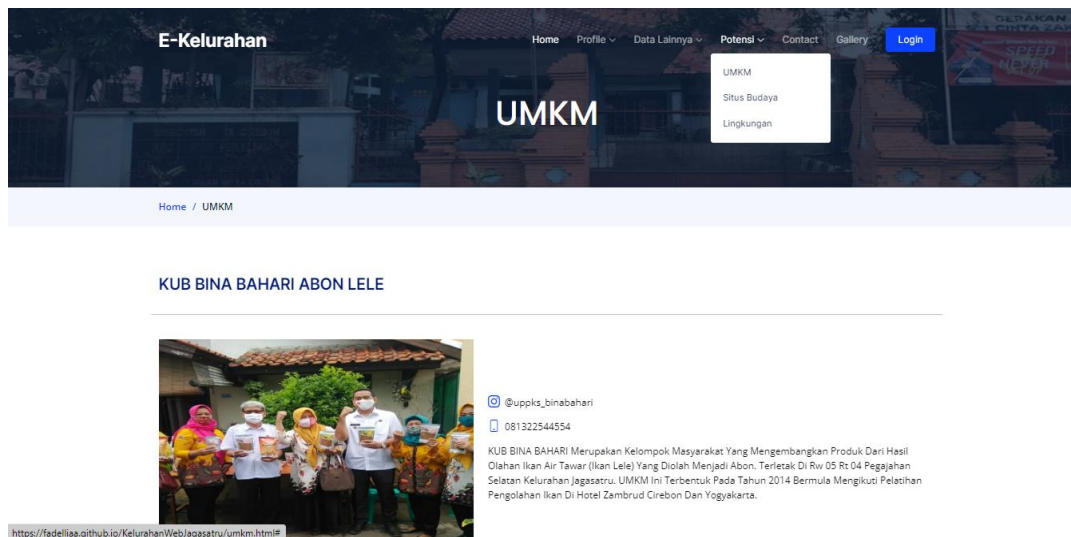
E-Kelurahan

Home Profile Data Lainnya Potensi Contact Gallery Login

UMKM
Situs Budaya
Lingkungan

UMKM

GERAKAN
SPEED
NEVER

Home / UMKM

KUB BINA BAHARI ABON LELE

@uppks_binabahari

081322544554

KUB BINA BAHARI Merupakan Kelompok Masyarakat Yang Mengembangkan Produk Dari Hasil Olahan Ikan Air Tawar (Ikan Lele) Yang Diolah Menjadi Abon. Terletak Di Rw 05 Rt 04 Pegajahan Selatan Kelurahan Jagasatru. UMKM Ini Terbentuk Pada Tahun 2014 Bermula Mengikuti Pelatihan Pengolahan Ikan Di Hotel Zambrud Cirebon Dan Yogyakarta.

https://fadelliaa.github.io/KelurahanWebJagasatru/umkm.html#